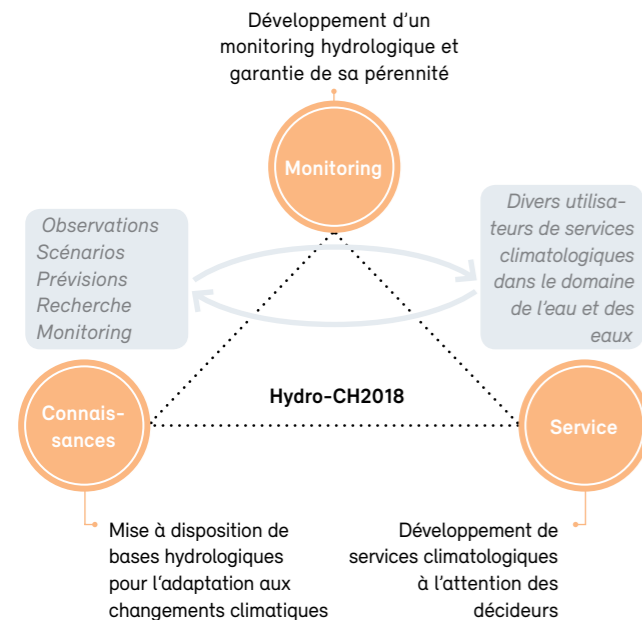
Développement d'un monitoring hydrologique et garantie de sa pérennité

Monitoring

Observations
Scénarios
Prévisions
Recherche
Monitoring

Divers utilisateurs de services climatologiques dans le domaine de l'eau et des eaux

Hydro-CH2018

Connaissances

Service

Mise à disposition de bases hydrologiques pour l'adaptation aux changements climatiques

Développement de services climatologiques à l'attention des décideurs